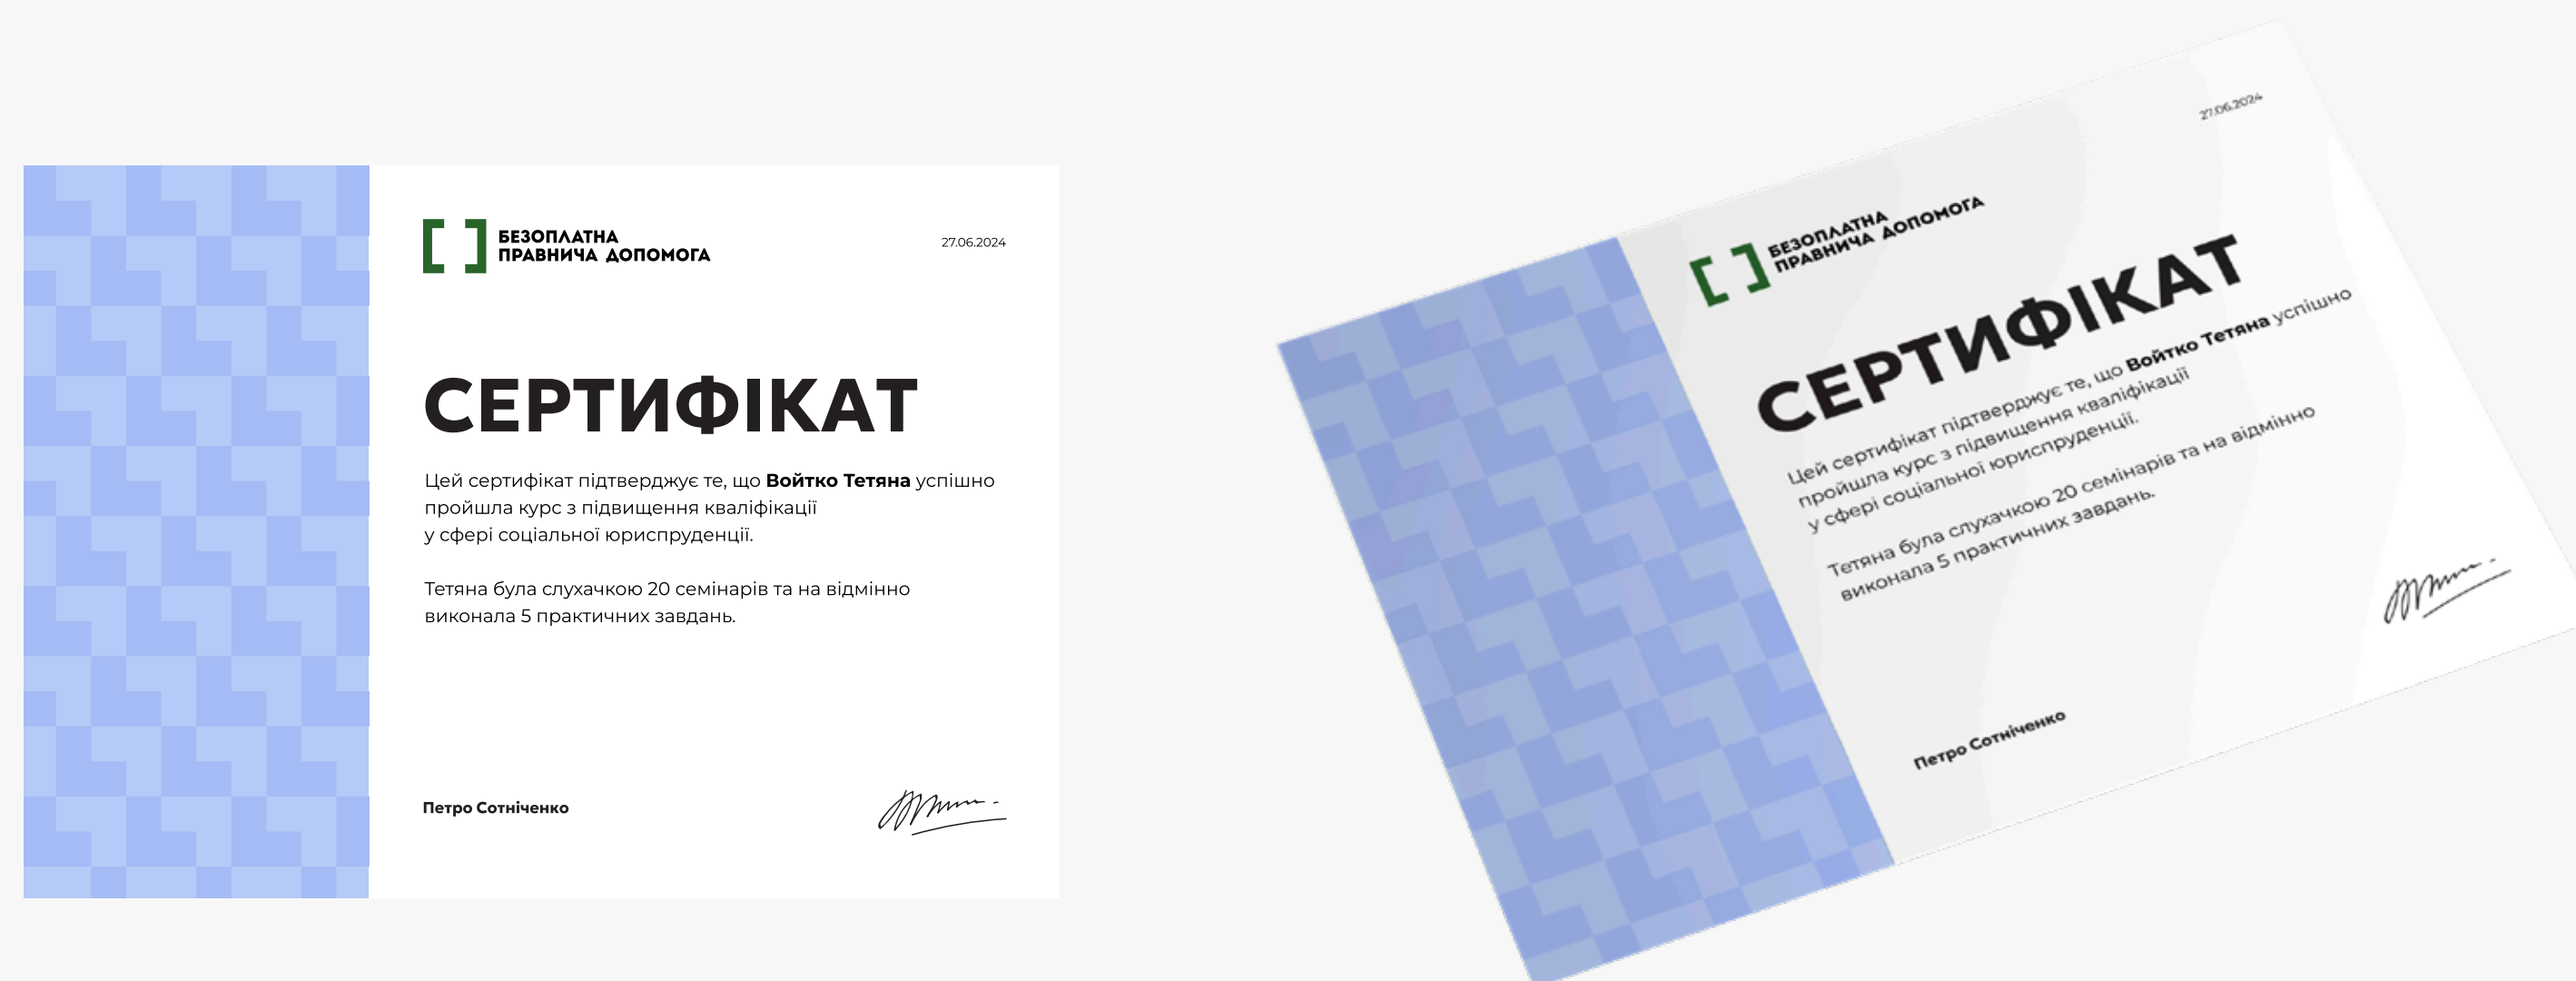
БЕЗОПЛАТНА ПРАВНИЧА ДОПОМОГА

27.06.2024

СЕРТИФІКАТ

Цей сертифікат підтверджує те, що **Войтко Тетяна** успішно пройшла курс з підвищення кваліфікації у сфері соціальної юриспруденції.

Тетяна була слухачкою 20 семінарів та на відмінно виконала 5 практичних завдань.

Петро Сотніченко

БЕЗОПЛАТНА ПРАВНИЧА ДОПОМОГА

27.06.2024

СЕРТИФІКАТ

Цей сертифікат підтверджує те, що **Войтко Тетяна** успішно пройшла курс з підвищення кваліфікації у сфері соціальної юриспруденції.

Тетяна була слухачкою 20 семінарів та на відмінно виконала 5 практичних завдань.

Петро Сотніченко